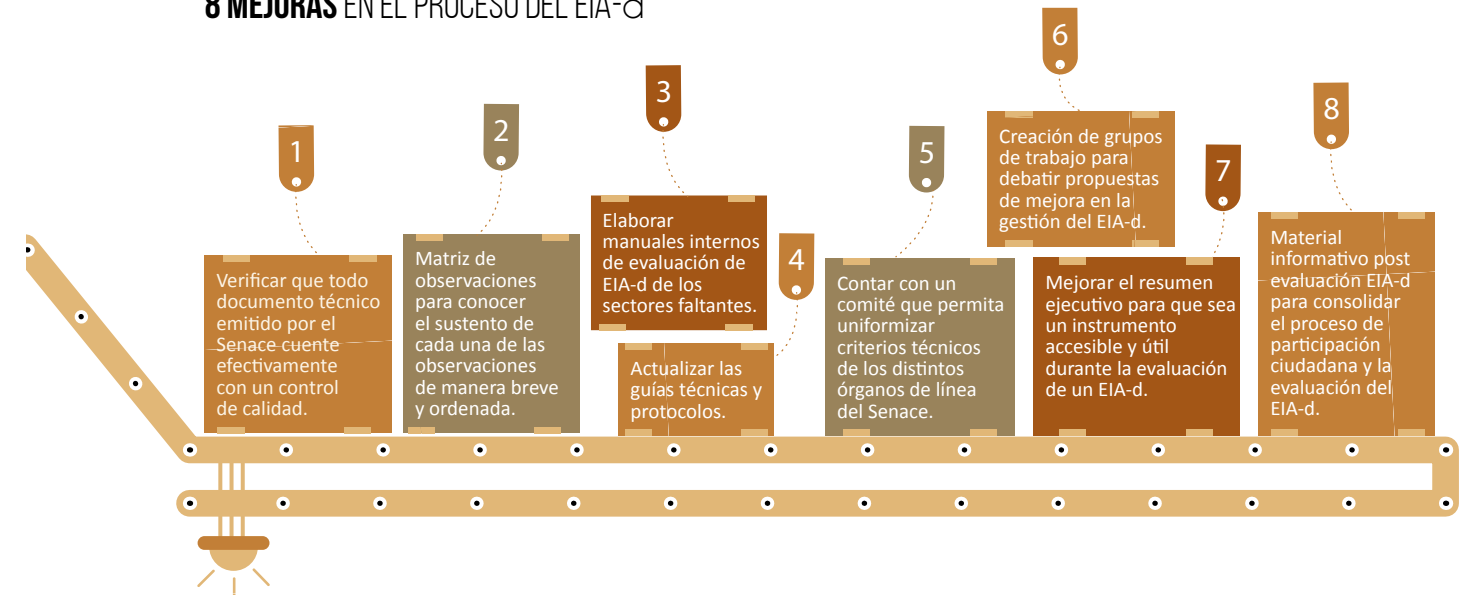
8 MEJORAS EN EL PROCESO DEL EIA-d

1

Verificar que todo documento técnico emitido por el Senace cuente efectivamente con un control de calidad.

2

Matriz de observaciones para conocer el sustento de cada una de las observaciones de manera breve y ordenada.

3

Elaborar manuales internos de evaluación de EIA-d de los sectores faltantes.

4

Actualizar las guías técnicas y protocolos.

5

Contar con un comité que permita uniformizar criterios técnicos de los distintos órganos de línea del Senace.

6

Creación de grupos de trabajo para debatir propuestas de mejora en la gestión del EIA-d.

7

Mejorar el resumen ejecutivo para que sea un instrumento accesible y útil durante la evaluación de un EIA-d.

8

Material informativo post evaluación EIA-d para consolidar el proceso de participación ciudadana y la evaluación del EIA-d.